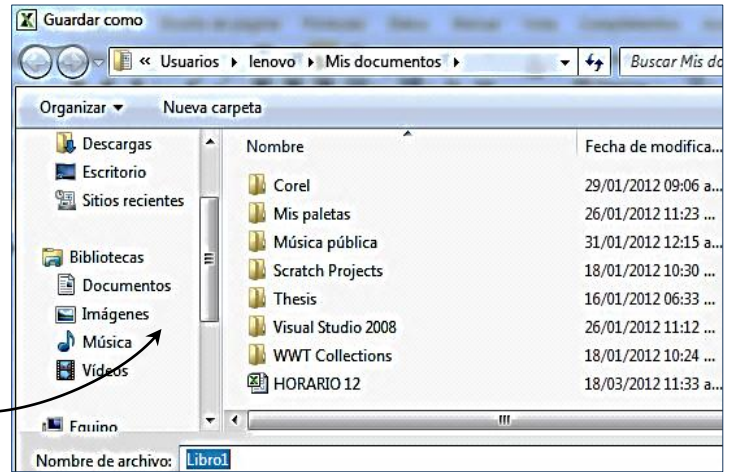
Guardar como

« Usuarios ▸ lenovo ▸ Mis documentos ▸

Buscar Mis do

Organizar ▾ Nueva carpeta

Descargas
Escritorio
Sitios recientes

Bibliotecas
Documentos
Imágenes
Música
Vídeos

Equipo

| Nombre | Fecha de modifica... |
|---|---|
| Corel | 29/01/2012 09:06 a... |
| Mis paletas | 26/01/2012 11:23 ... |
| Música pública | 31/01/2012 12:15 a... |
| Scratch Projects | 18/01/2012 10:30 ... |
| Thesis | 16/01/2012 06:33 ... |
| Visual Studio 2008 | 26/01/2012 11:12 ... |
| WWT Collections | 18/01/2012 10:24 ... |
| HORARIO 12 | 18/03/2012 11:33 a... |

Nombre de archivo: Libro1